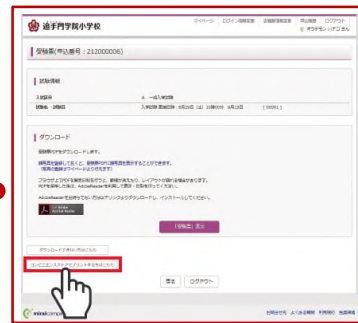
追手門学院小学校

マイページ　ログイン情報変更　お知らせ　申込履歴　ログアウト
オウテモン ハナコ さん

受験票(申込番号：212000006)

試験情報

入試区分　A　一般入学試験

試験名・試験日　入学試験 面接日時：9月29日（土）10時00分　9月30日　（00001）

ダウンロード

受験票PDFをダウンロードします。

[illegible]
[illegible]

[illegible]
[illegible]

AdobeReader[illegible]

Get Adobe Reader

「受験票」表示

ダウンロードできない方はこちら

コンビニエンスストアでプリントする方はこちら

戻る　ログアウト

miraicompass

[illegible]